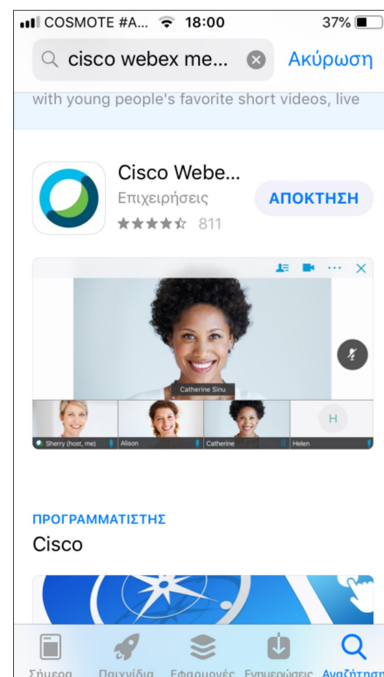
COSMOTE #A... 18:00 37%

cisco webex me...

Ακύρωση

with young people's favorite short videos, live

Cisco Webe...

Επιχειρήσεις

ΑΠΟΚΤΗΣΗ

811

Catherine Sinu

H

Sherry (host, me)

Alison

Catherine

Helen

ΠΡΟΓΡΑΜΜΑΤΙΣΤΗΣ

Cisco

Σήμερα

Παιχνίδια

Εφαρμογές

Ενημερώσεις

Αναζήτηση